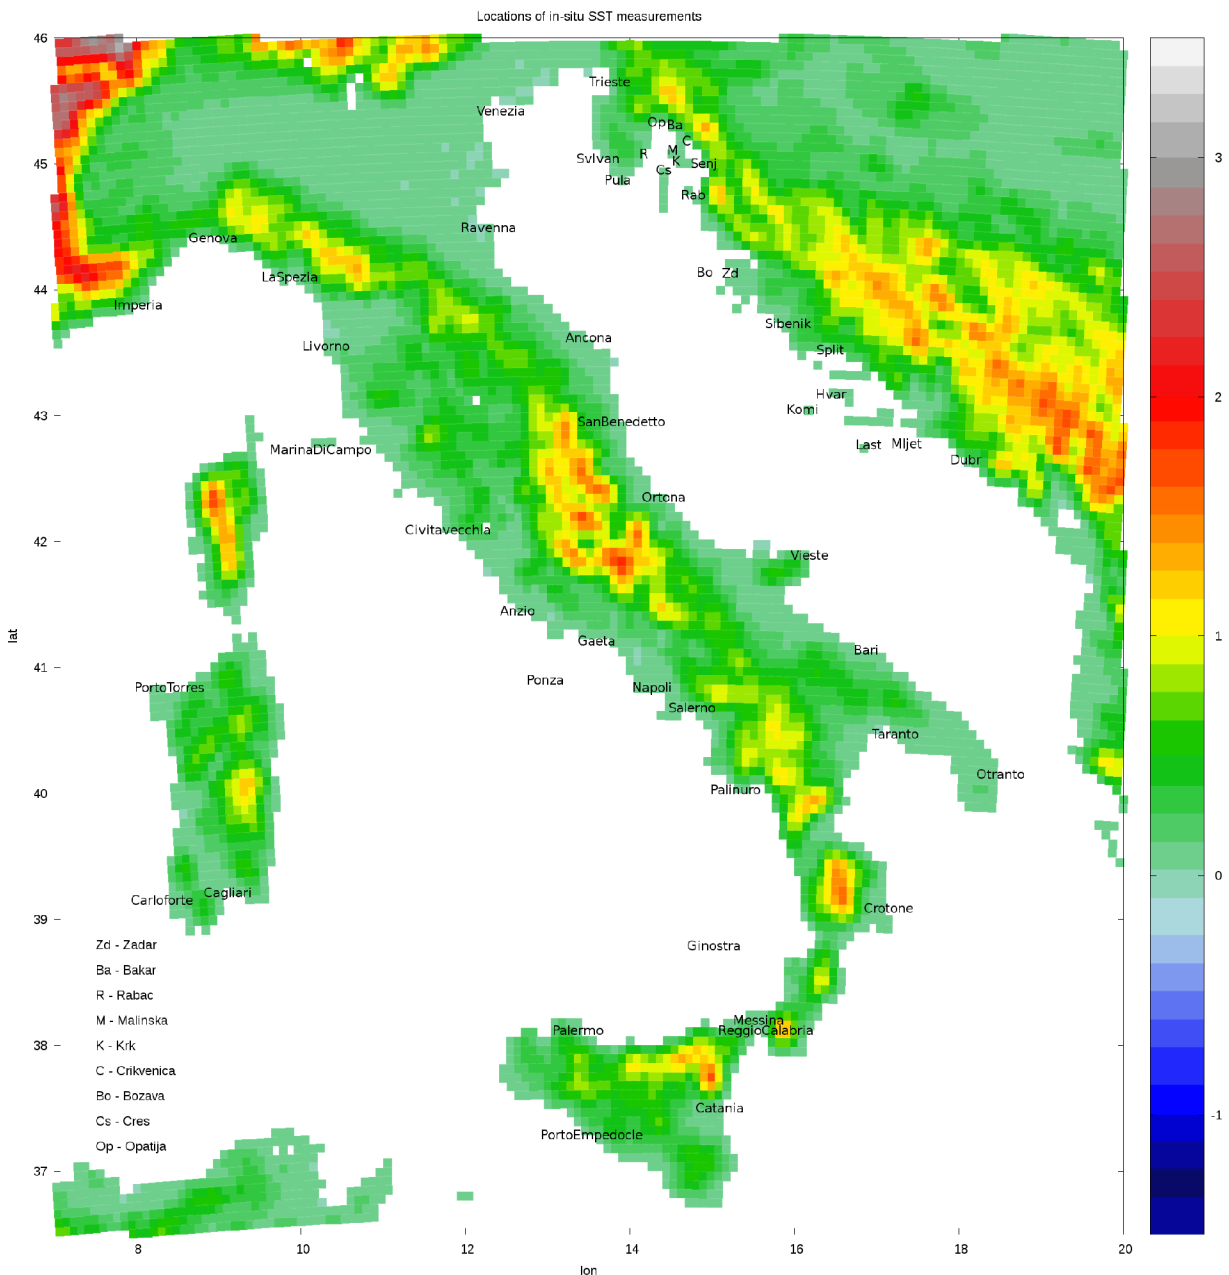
Locations of in-situ SST measurements

46
45
44
43
42
41
40
39
38
37

lat

Trieste
Venezia
Op
Ba
C
R
M
K
Svlvan
Cs
Senj
Pula
Rab
Ravenna
Genova
Bo
Zd
LaSpezia
Imperia
Sibenik
Livorno
Ancona
Split
Hvar
Komi
SanBenedetto
Last
Mljet
MarinaDiCampo
Dubr
Ortona
Civitavecchia
Vieste
Anzio
Gaeta
Bari
PortoTorres
Ponza
Napoli
Salerno
Taranto
Otranto
Palinuro
Carloforte
Cagliari
Crotone
Zd - Zadar
Ginostra
Ba - Bakar
R - Rabac
M - Malinska
Messina
Palermo
ReggioCalabria
K - Krk
C - Crikvenica
Bo - Bozava
Catania
Cs - Cres
PortoEmpedocle
Op - Opatija

8
10
12
14
16
18
20
lon

3
2
1
0
-1